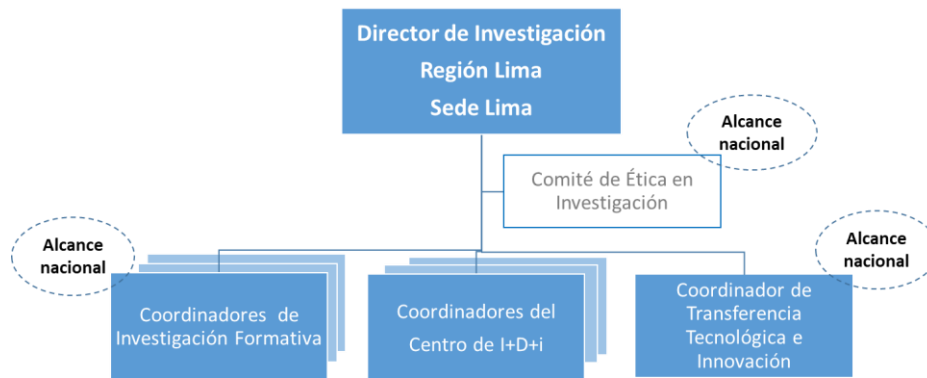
Director de Investigación
Región Lima
Sede Lima

Alcance nacional

Comité de Ética en Investigación

Alcance nacional

Alcance nacional

Coordinadores de Investigación Formativa

Coordinadores del Centro de I+D+i

Coordinador de Transferencia Tecnológica e Innovación